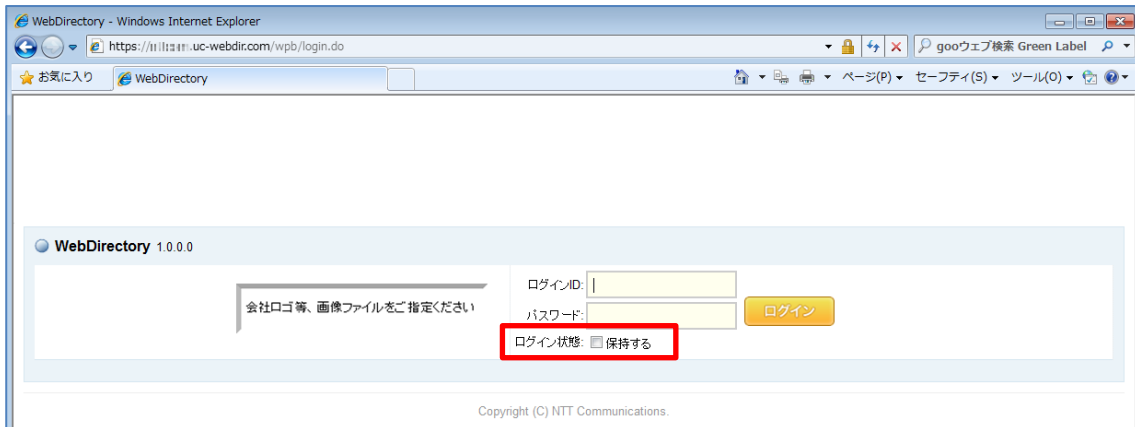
WebDirectory - Windows Internet Explorer

https://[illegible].uc-webdir.com/wpb/login.do

gooウェブ検索 Green Label

お気に入り

WebDirectory

ページ(P) ▾ セーフティ(S) ▾ ツール(O) ▾

WebDirectory 1.0.0.0

会社ロゴ等、画像ファイルをご指定ください

ログインID:

パスワード:

ログイン

ログイン状態: 保持する

Copyright (C) NTT Communications.